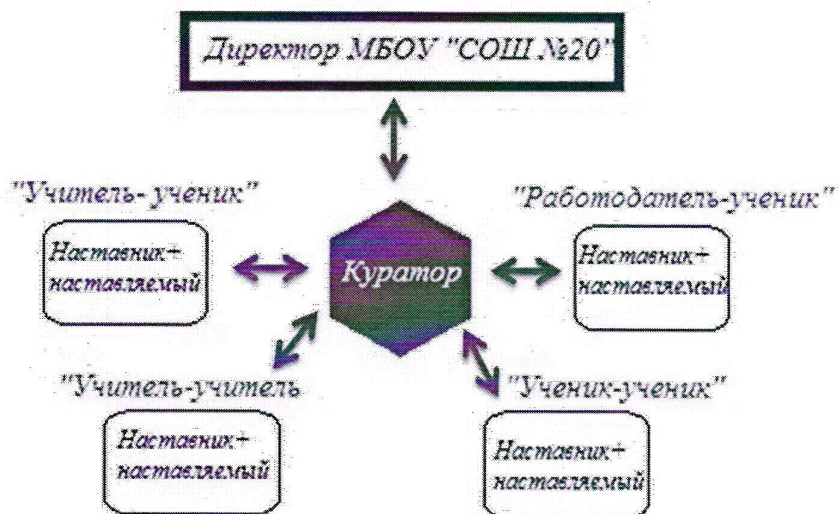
Директор МБОУ "СОШ №20"

"Учитель- ученик"

Наставник+ наставляемый

Куратор

"Работодатель-ученик"

Наставник+ наставляемый

"Учитель-учитель

Наставник+ наставляемый

"Ученик-ученик"

Наставник+ наставляемый